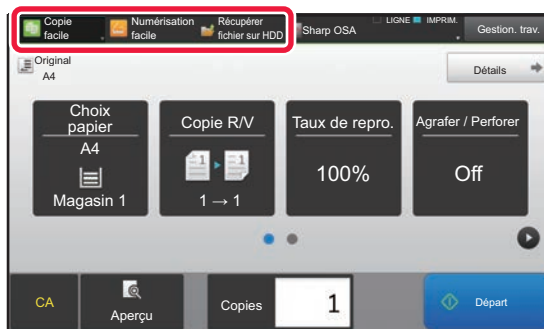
Copie facile
Numérisation facile
Récupérer fichier sur HDD
Sharp OSA
LIGNE IMPRIM.
Gestion. trav.
Original
A4
Détails
Choix papier
A4
Magasin 1
Copie R/V
1 → 1
Taux de repro.
100%
Agrafer / Perforer
Off
CA
Aperçu
Copies
1
Départ